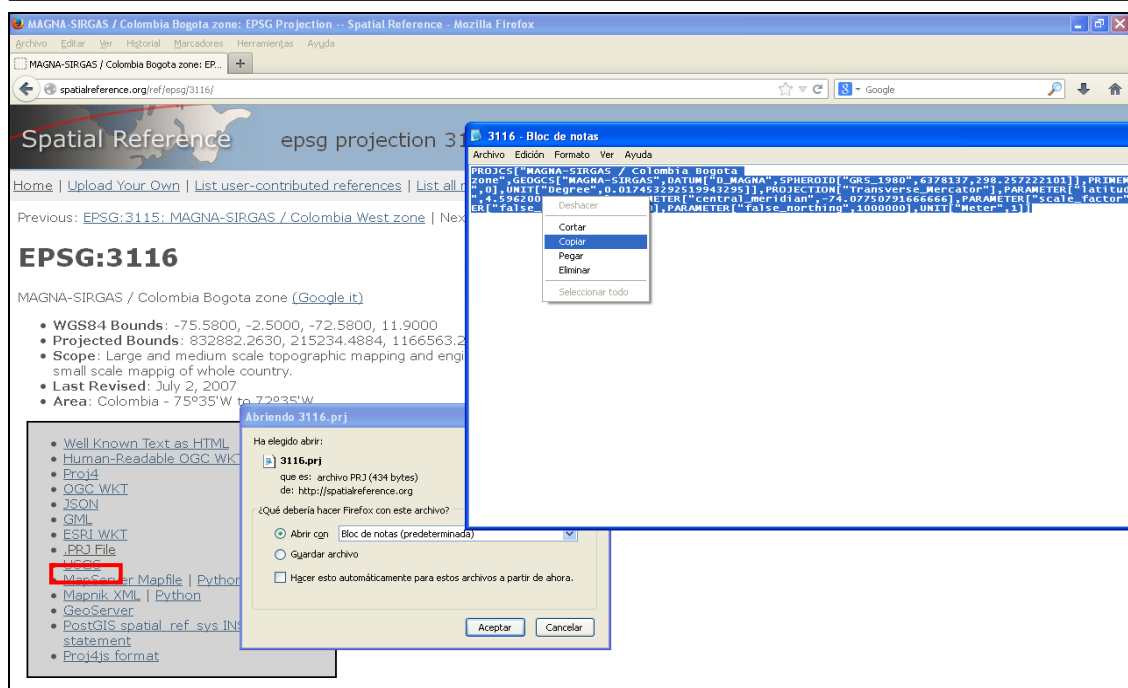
MAGNA-SIRGAS / Colombia Bogota zone: EPSG Projection -- Spatial Reference - Mozilla Firefox

Archivo Editar Ver Historial Marcadores Herramientas Ayuda

MAGNA-SIRGAS / Colombia Bogota zone: EP... +

spatialreference.org/ref/epsg/3116/

Google

Spatial Reference epsg projection 31

Home | Upload Your Own | List user-contributed references | List all r

Previous: EPSG:3115: MAGNA-SIRGAS / Colombia West zone | Nex

EPSG:3116

MAGNA-SIRGAS / Colombia Bogota zone (Google it)

• WGS84 Bounds: -75.5800, -2.5000, -72.5800, 11.9000
• Projected Bounds: 832882.2630, 215234.4884, 1166563.2
• Scope: Large and medium scale topographic mapping and engi small scale mappig of whole country.
• Last Revised: July 2, 2007
• Area: Colombia - 75º35'W to 72º35'W

• Well Known Text as HTML
• Human-Readable OGC WKT
• Proj4
• OGC WKT
• JSON
• GML
• ESRI WKT
• .PRJ File
• USGS
• MapServer Mapfile | Python
• Mapnik XML | Python
• GeoServer
• PostGIS spatial_ref_sys INS statement
• Proj4js format

3116 - Bloc de notas

Archivo Edición Formato Ver Ayuda

PROJCS["MAGNA-SIRGAS / Colombia Bogota zone",GEOGCS["MAGNA-SIRGAS",DATUM["D_MAGNA",SPHEROID["GRS_1980",6378137,298.257222101]],PRIMEM ",0],UNIT["Degree",0.017453292519943295]],PROJECTION["Transverse_Mercator"],PARAMETER["latitud ",4.5962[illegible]METER["central_meridian",-74.07750791666666],PARAMETER["scale_factor" ER["false_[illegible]],PARAMETER["false_northing",1000000],UNIT["Meter",1]]

Deshacer
Cortar
Copiar
Pegar
Eliminar
Seleccionar todo

Abriendo 3116.prj

Ha elegido abrir:

3116.prj

que es: archivo PRJ (434 bytes)
de: http://spatialreference.org

¿Qué debería hacer Firefox con este archivo?

Abrir con Bloc de notas (predeterminada)

Guardar archivo

Hacer esto automáticamente para estos archivos a partir de ahora.

Aceptar Cancelar